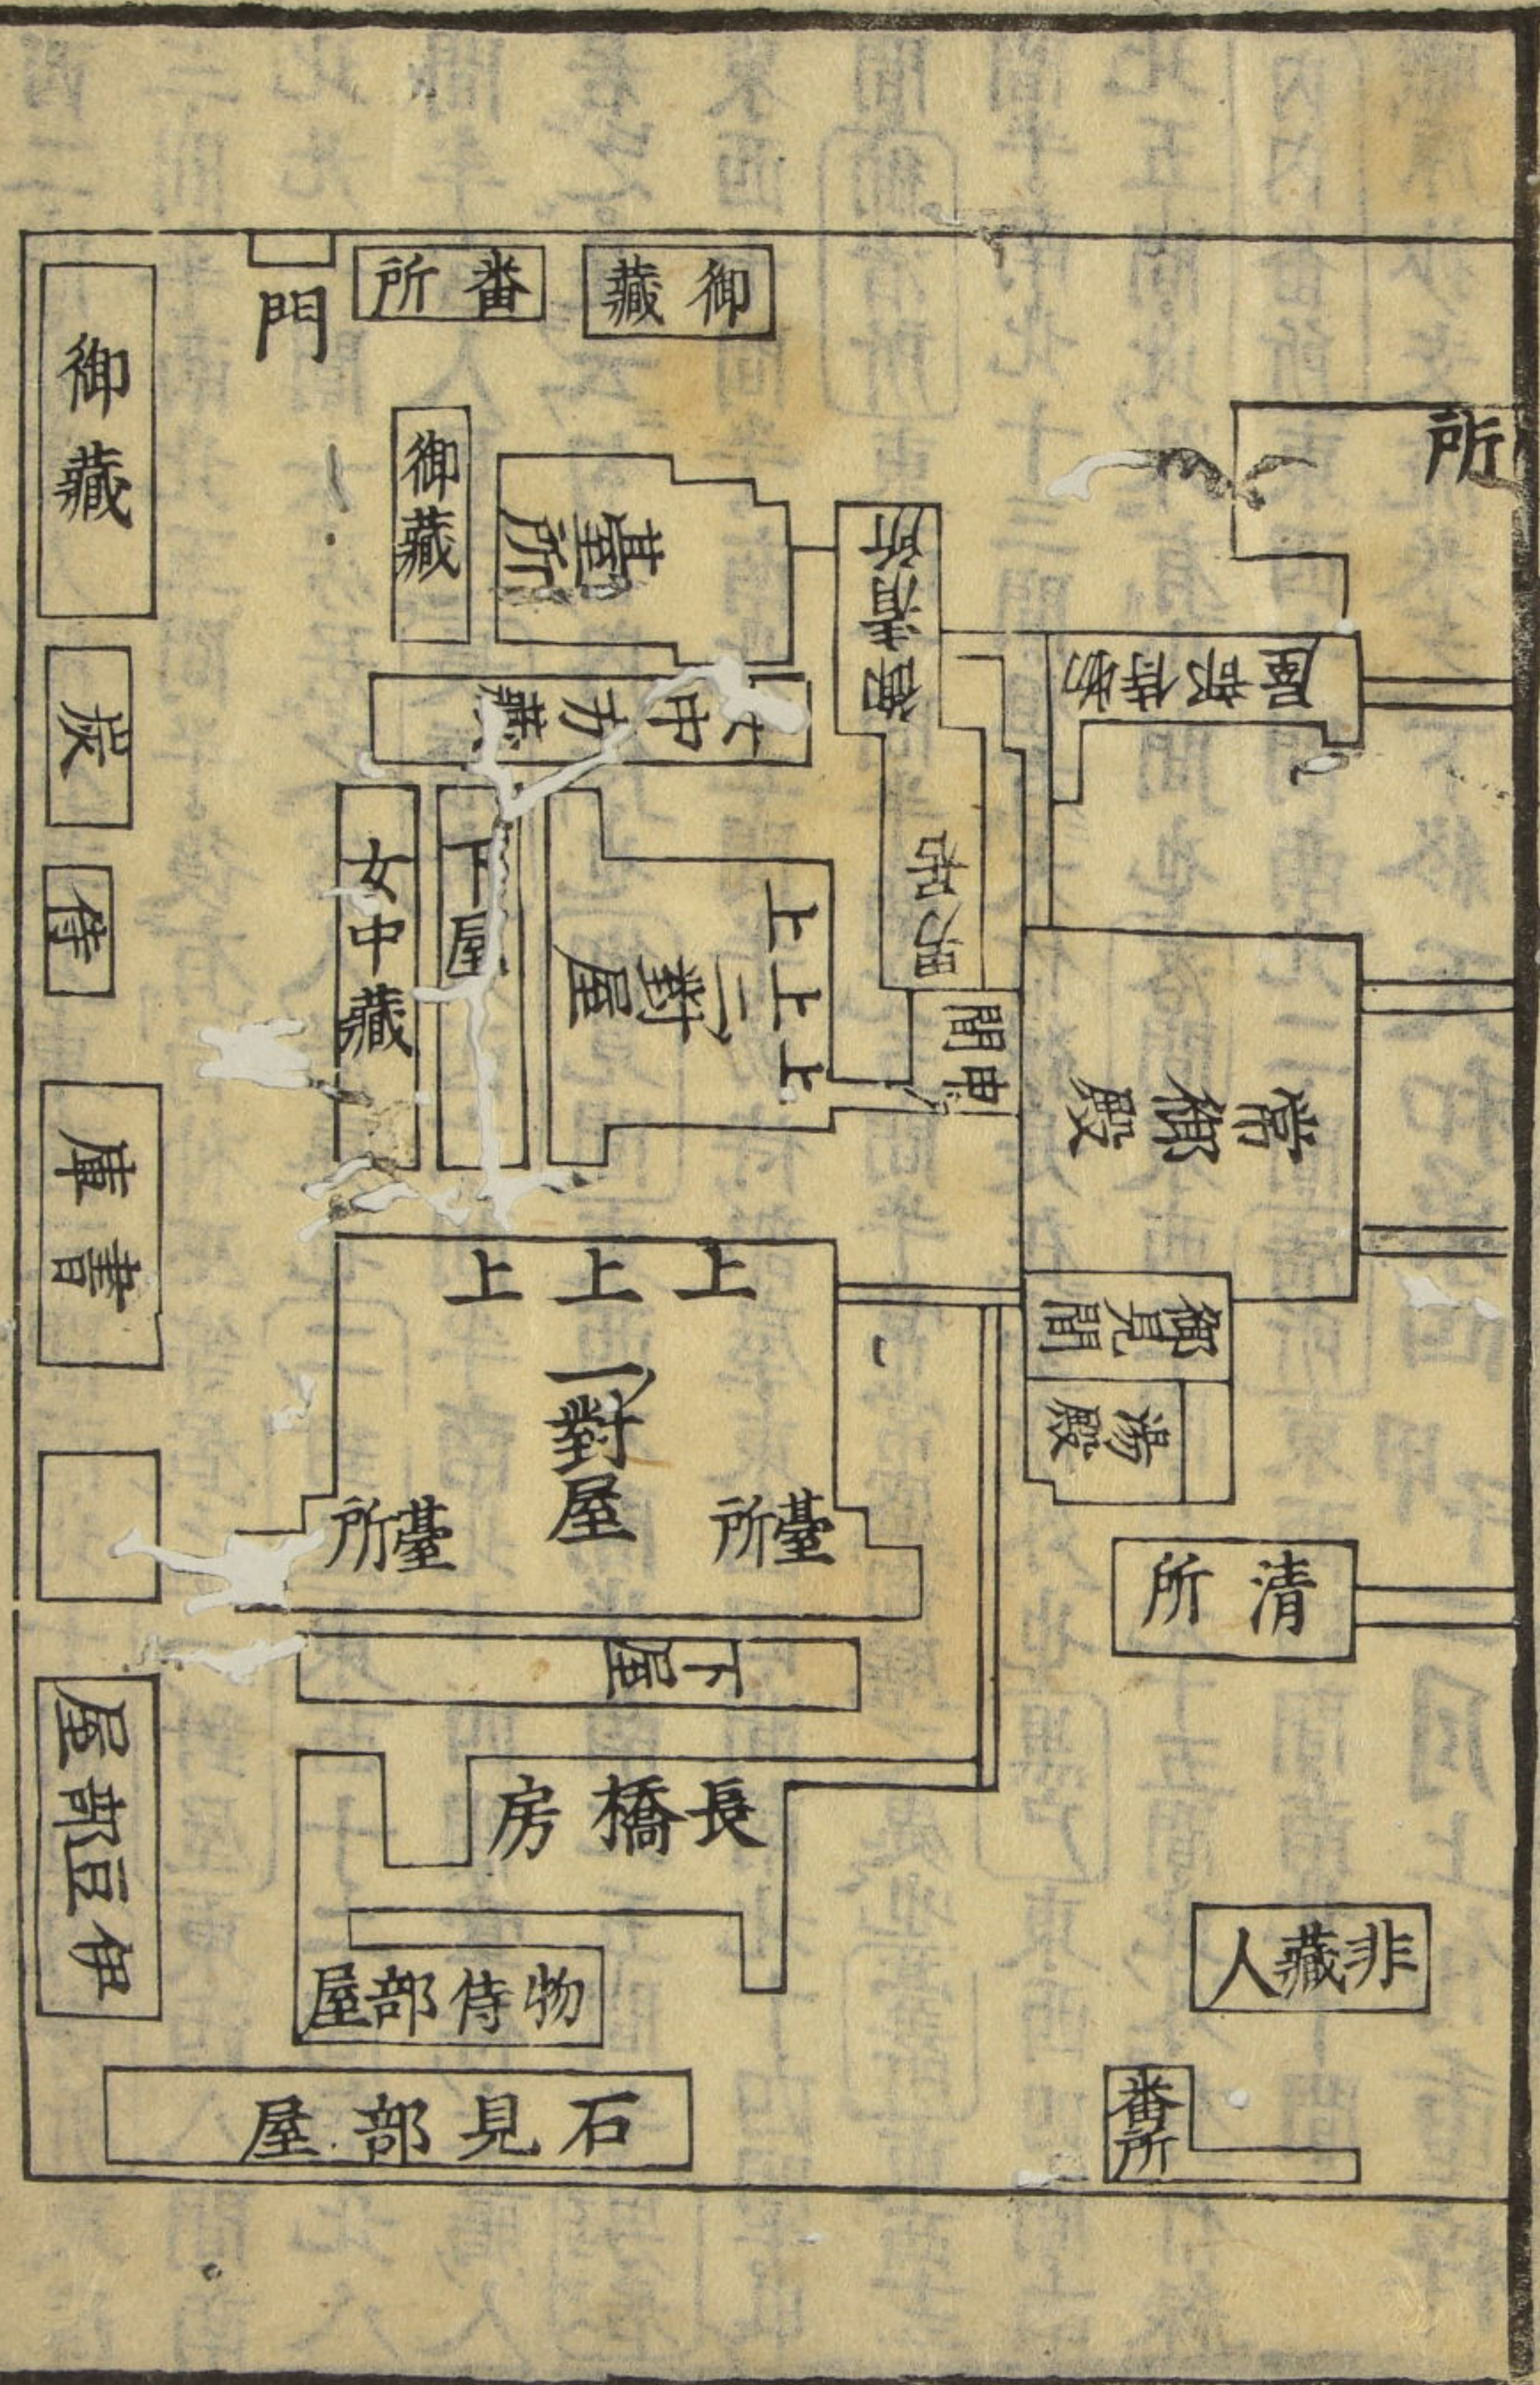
御藏
番所
門
御藏
御藏
臺所
宰相典侍
所
匂當内侍
中ノ方藏
女中藏
下屋
上上上
二對屋
御湯殿
中間
常御殿
炭
御
庫
書
上上上
一對屋
臺所
臺所
御見間
湯殿
清所
下屋
長橋房
伊豆部屋
物侍部屋
非藏人
石見部屋
番所